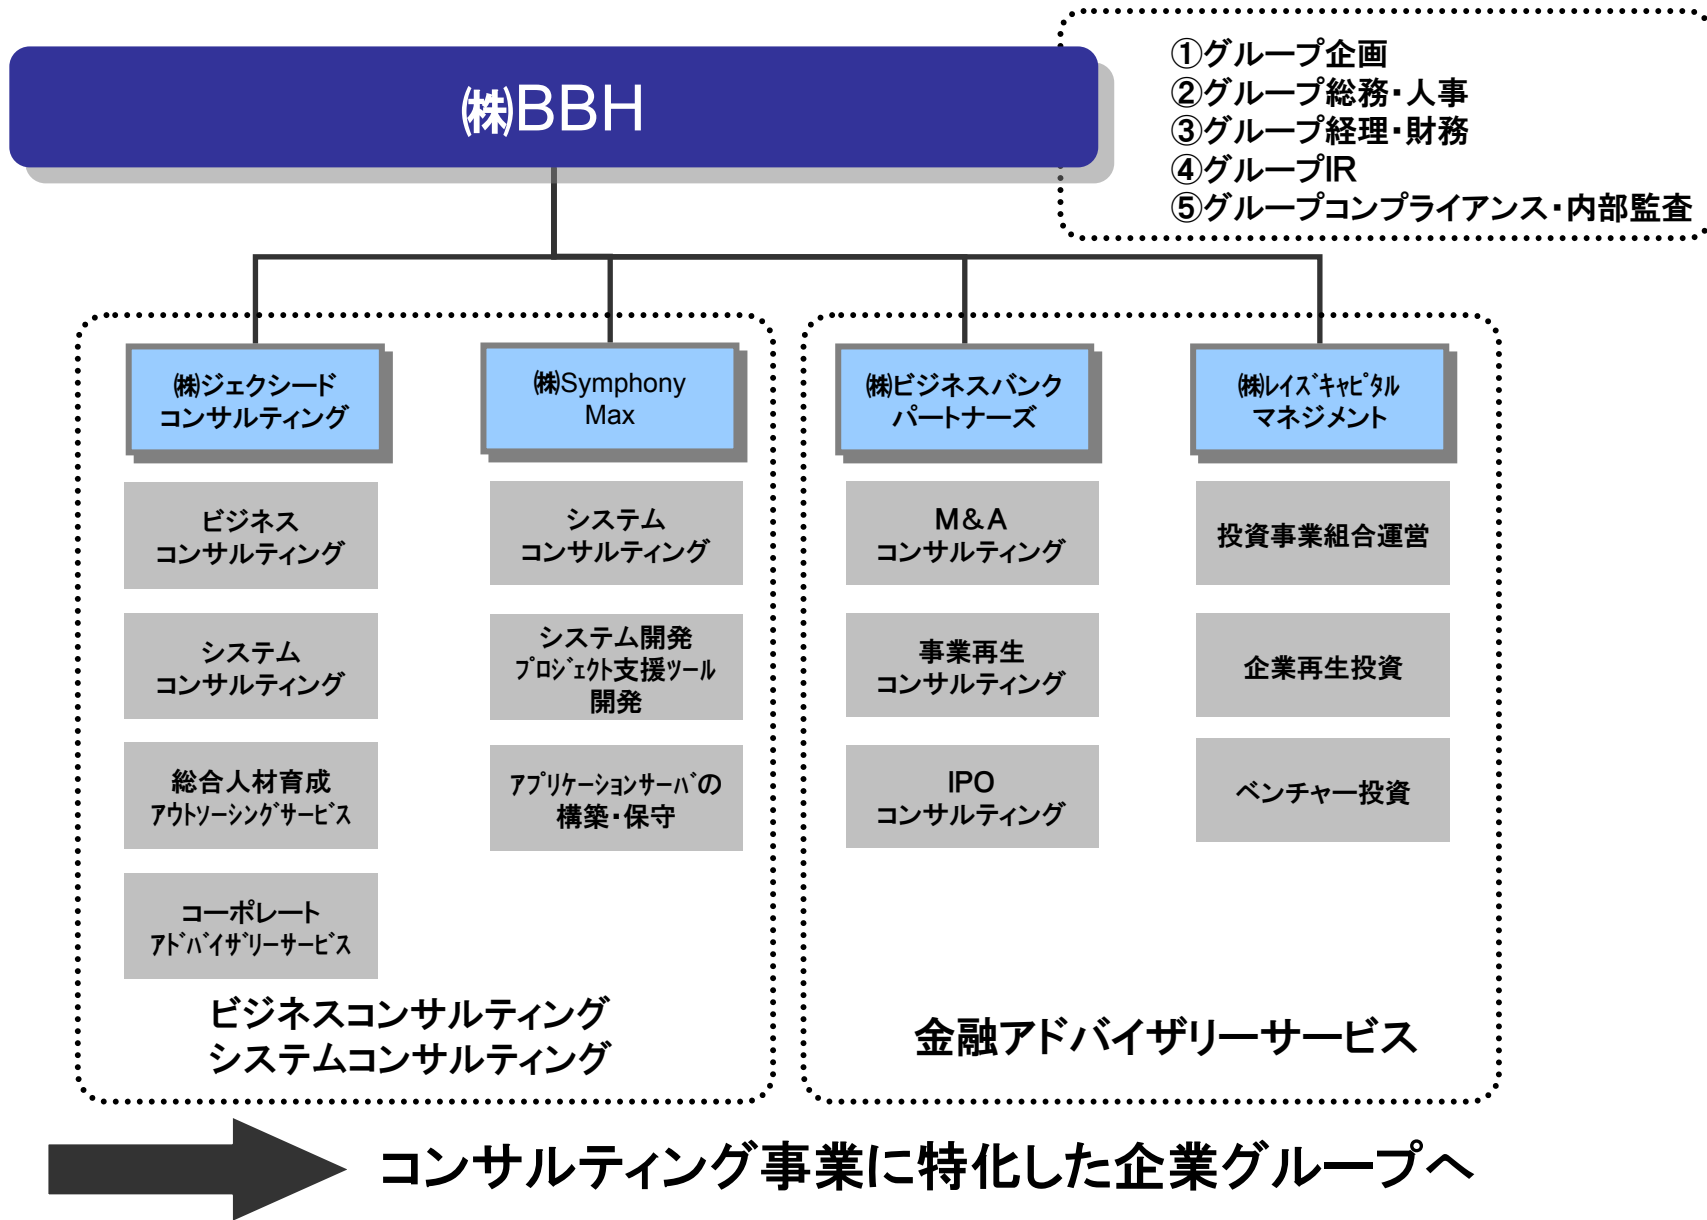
㈱BBH

①グループ企画
②グループ総務・人事
③グループ経理・財務
④グループIR
⑤グループコンプライアンス・内部監査

㈱ジェクシード コンサルティング

ビジネス コンサルティング

システム コンサルティング

総合人材育成 ｱｳﾄｿｰｼﾝｸﾞｻｰﾋﾞｽ

コーポレート ｱﾄﾞﾊﾞｲｻﾞﾘｰｻｰﾋﾞｽ

㈱Symphony Max

システム コンサルティング

システム開発 ﾌﾟﾛｼﾞｪｸﾄ支援ﾂｰﾙ 開発

ｱﾌﾟﾘｹｰｼｮﾝｻｰﾊﾞの 構築・保守

ビジネスコンサルティング
システムコンサルティング

㈱ビジネスバンク パートナーズ

M&A コンサルティング

事業再生 コンサルティング

IPO コンサルティング

㈱ﾚｲｽﾞｷｬﾋﾟﾀﾙ マネジメント

投資事業組合運営

企業再生投資

ベンチャー投資

金融アドバイザリーサービス

コンサルティング事業に特化した企業グループへ